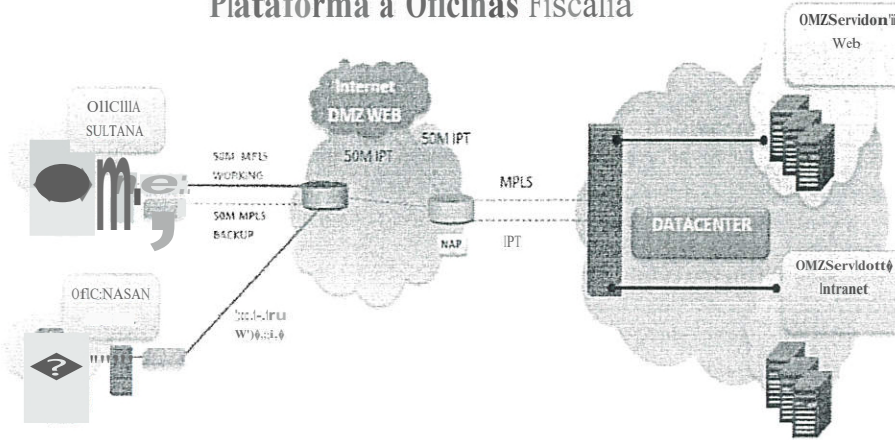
Plataforma a Oficinas Fiscalia

OMZServidon'i Web

Internet DMZ WEB

50M IPT

50M IPT

OIICIIIA SULTANA

50M MPLS WORKING

50M MPLS BACKUP

MPLS

NAP

IPT

DATACENTER

OMZServidott Intranet

OfIC:NASAN

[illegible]